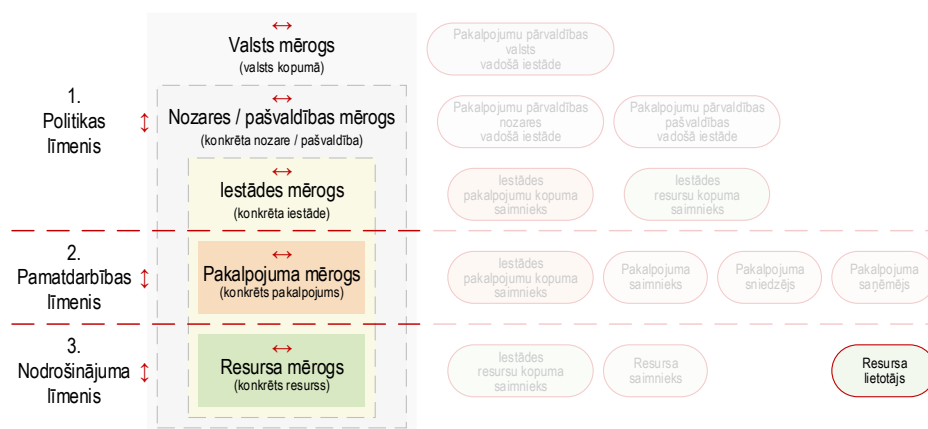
1.
Politikas ↕
līmenis

2.
Pamatdarbības ↕
līmenis

3.
Nodrošinājuma ↕
līmenis

↔
Valsts mērogs
(valsts kopumā)

↔
Nozares / pašvaldības mērogs
(konkrēta nozare / pašvaldība)

↔
Iestādes mērogs
(konkrēta iestāde)

↔
Pakalpojuma mērogs
(konkrēts pakalpojums)

↔
Resursa mērogs
(konkrēts resurss)

Pakalpojumu pārvaldības valsts vadošā iestāde

Pakalpojumu pārvaldības nozares vadošā iestāde

Pakalpojumu pārvaldības pašvaldības vadošā iestāde

Iestādes pakalpojumu kopuma saimnieks

Iestādes resursu kopuma saimnieks

Iestādes pakalpojumu kopuma saimnieks

Pakalpojuma saimnieks

Pakalpojuma sniedzējs

Pakalpojuma saņēmējs

Iestādes resursu kopuma saimnieks

Resursa saimnieks

Resursa lietotājs